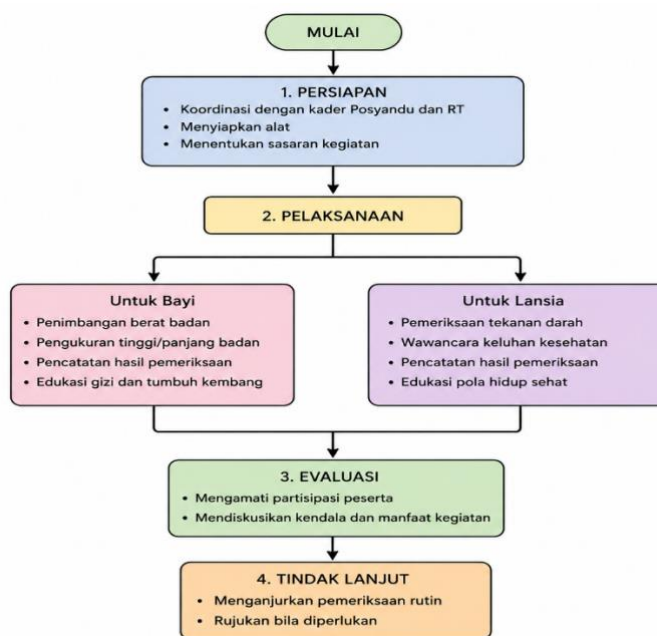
MULAI

1. PERSIAPAN
• Koordinasi dengan kader Posyandu dan RT
• Menyiapkan alat
• Menentukan sasaran kegiatan

2. PELAKSANAAN

Untuk Bayi
• Penimbangan berat badan
• Pengukuran tinggi/panjang badan
• Pencatatan hasil pemeriksaan
• Edukasi gizi dan tumbuh kembang

Untuk Lansia
• Pemeriksaan tekanan darah
• Wawancara keluhan kesehatan
• Pencatatan hasil pemeriksaan
• Edukasi pola hidup sehat

3. EVALUASI
• Mengamati partisipasi peserta
• Mendiskusikan kendala dan manfaat kegiatan

4. TINDAK LANJUT
• Menganjurkan pemeriksaan rutin
• Rujukan bila diperlukan